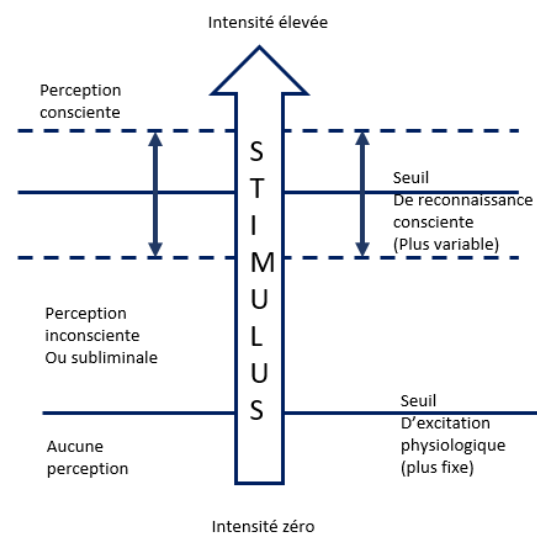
Intensité élevée

Perception consciente

STIMULUS

Seuil
De reconnaissance consciente
(Plus variable)

Perception inconsciente
Ou subliminale

Seuil
D'excitation physiologique
(plus fixe)

Aucune perception

Intensité zéro